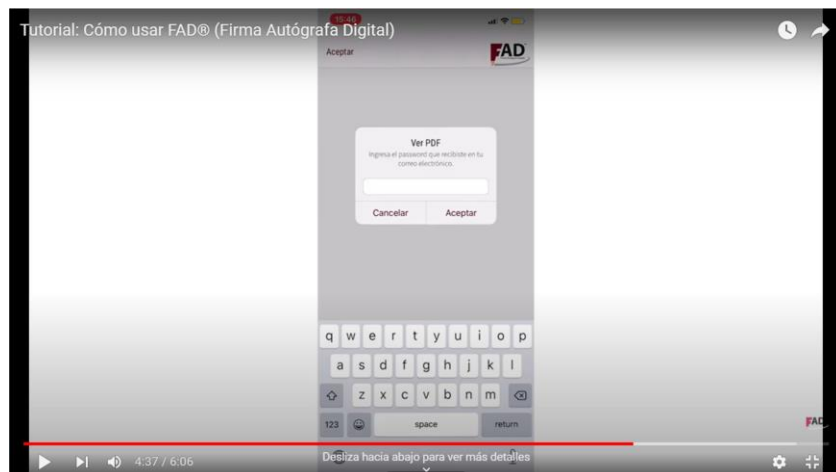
Tutorial: Cómo usar FAD® (Firma Autógrafa Digital)

15:46

Aceptar

FAD

Ver PDF

Ingresa el password que recibiste en tu correo electrónico.

Cancelar

Aceptar

q w e r t y u i o p

a s d f g h j k l

z x c v b n m

123

space

return

FAD

4:37 / 6:06

Desliza hacia abajo para ver más detalles